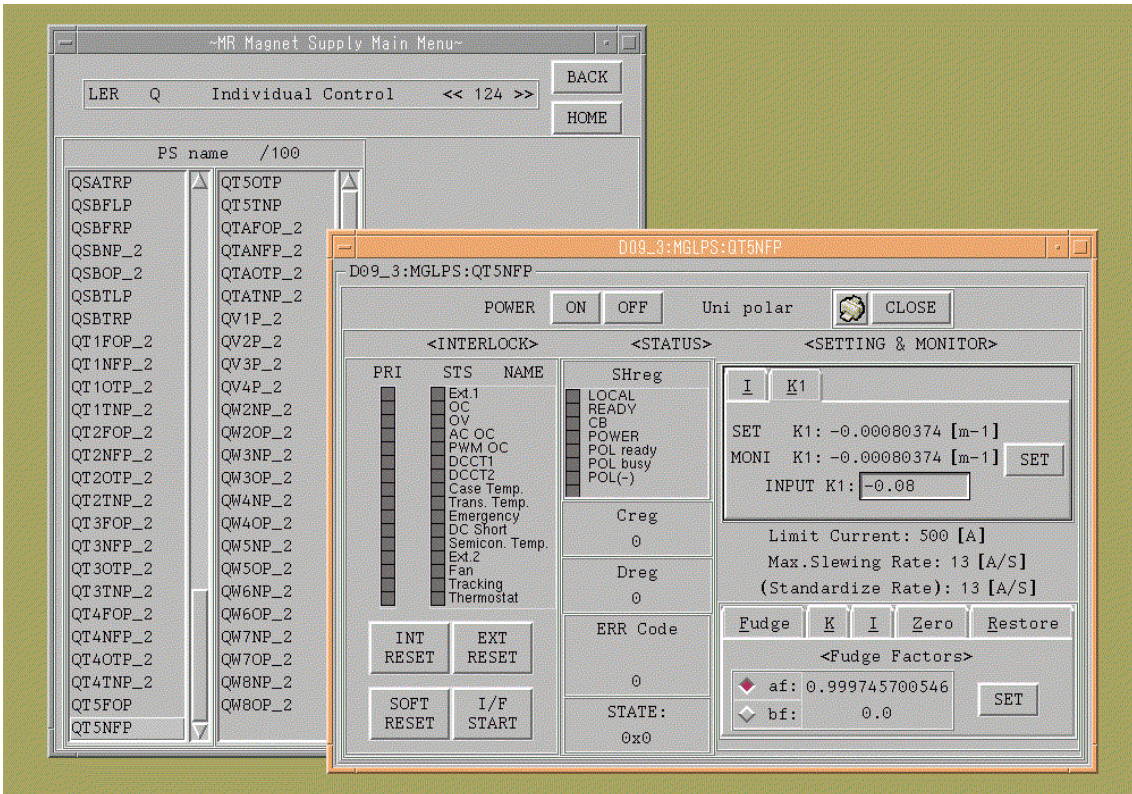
~MR Magnet Supply Main Menu~

LER Q Individual Control << 124 >>

BACK

HOME

PS name /100

QSATRP
QSBFLP
QSBFRP
QSBNP_2
QSBOP_2
QSBTLP
QSBTRP
QT1FOP_2
QT1NFP_2
QT1OTP_2
QT1TNP_2
QT2FOP_2
QT2NFP_2
QT2OTP_2
QT2TNP_2
QT3FOP_2
QT3NFP_2
QT3OTP_2
QT3TNP_2
QT4FOP_2
QT4NFP_2
QT4OTP_2
QT4TNP_2
QT5FOP
QT5NFP

QT5OTP
QT5TNP
QTAFOP_2
QTANFP_2
QTAOTP_2
QTATNP_2
QV1P_2
QV2P_2
QV3P_2
QV4P_2
QW2NP_2
QW2OP_2
QW3NP_2
QW3OP_2
QW4NP_2
QW4OP_2
QW5NP_2
QW5OP_2
QW6NP_2
QW6OP_2
QW7NP_2
QW7OP_2
QW8NP_2
QW8OP_2

D09_3:MGLPS:QT5NFP

D09_3:MGLPS:QT5NFP

POWER ON OFF Uni polar CLOSE

<INTERLOCK>

PRI STS NAME

Ext.1
OC
OV
AC OC
PWM OC
DCCT1
DCCT2
Case Temp.
Trans. Temp.
Emergency
DC Short
Semicon. Temp.
Ext.2
Fan
Tracking
Thermostat

INT RESET
EXT RESET
SOFT RESET
I/F START

<STATUS>

SHreg
LOCAL
READY
CB
POWER
POL ready
POL busy
POL(-)

Creg
0

Dreg
0

ERR Code
0

STATE:
0x0

<SETTING & MONITOR>

I K1

SET K1: -0.00080374 [m-1]
MONI K1: -0.00080374 [m-1] SET
INPUT K1: -0.08

Limit Current: 500 [A]
Max.Slewing Rate: 13 [A/S]
(Standardize Rate): 13 [A/S]

Fudge K I Zero Restore

<Fudge Factors>

af: 0.999745700546
bf: 0.0
SET